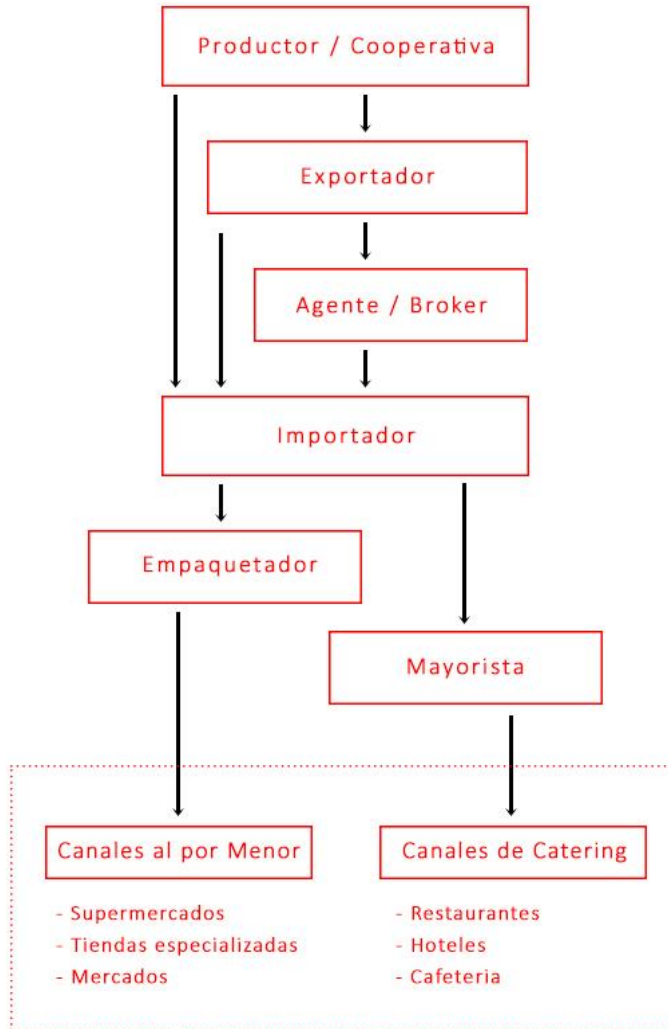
Productor / Cooperativa

Exportador

Agente / Broker

Importador

Empaquetador

Mayorista

Canales al por Menor

- Supermercados
- Tiendas especializadas
- Mercados

Canales de Catering

- Restaurantes
- Hoteles
- Cafeteria